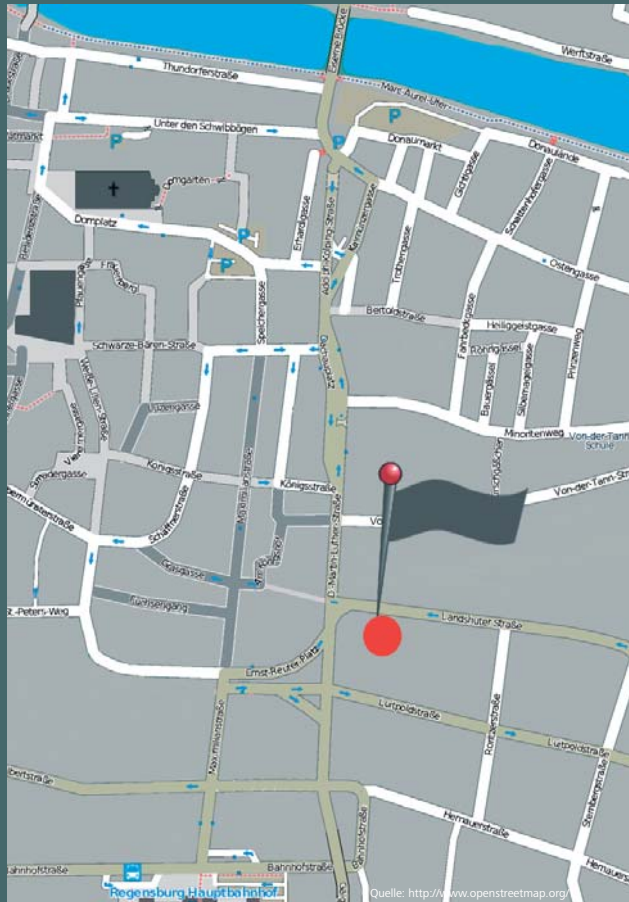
Werfstraße
Thundorfenstraße
Steinerne Brücke
Marc-Aurel-Ufer
Unter den Schwibbögen
P
P
Donaumarkt
Donaulände
Domgarten
Dachauplatz
Erhardigasse
Kolping-Straße
Weingasse
Trothengasse
Schätterlgasse
Ostengasse
Domplatz
P
P
Pfluggasse
Bertoldstraße
Fahnbodgasse
Heiliggeistgasse
Rönigässel
Prinzenweg
Schwarze-Bären-Straße
Speichergasse
Bauerngasse
Silbermannstraße
Minoritenweg
Von-der-Tann-Schule
Königsstraße
Königsstraße
Schäfflerstraße
Maximilianstraße
Von-der-Tann-Straße
Vo
Glockengasse
Ernst-Reuter-Platz
D.-Martin-Luther-Straße
Landshuter Straße
St.-Peters-Weg
Luitpoldstraße
Luitpoldstraße
Maximilianstraße
Bahnhofstraße
Bahnhofstraße
Hemauerstraße
Hemauerstraße
Regensburg Hauptbahnhof
Quelle: http://www.openstreetmap.org/